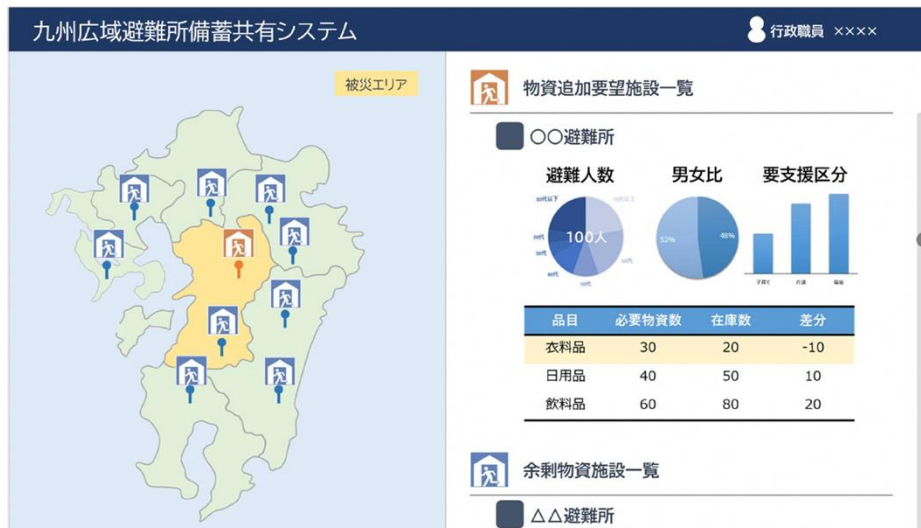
九州広域避難所備蓄共有システム

行政職員 ××××

被災エリア

物資追加要望施設一覧

〇〇避難所

避難人数

100人

男女比

52%

48%

要支援区分

| 品目 | 必要物資数 | 在庫数 | 差分 |
|---|---|---|---|
| 衣料品 | 30 | 20 | -10 |
| 日用品 | 40 | 50 | 10 |
| 飲料品 | 60 | 80 | 20 |

余剰物資施設一覧

△△避難所